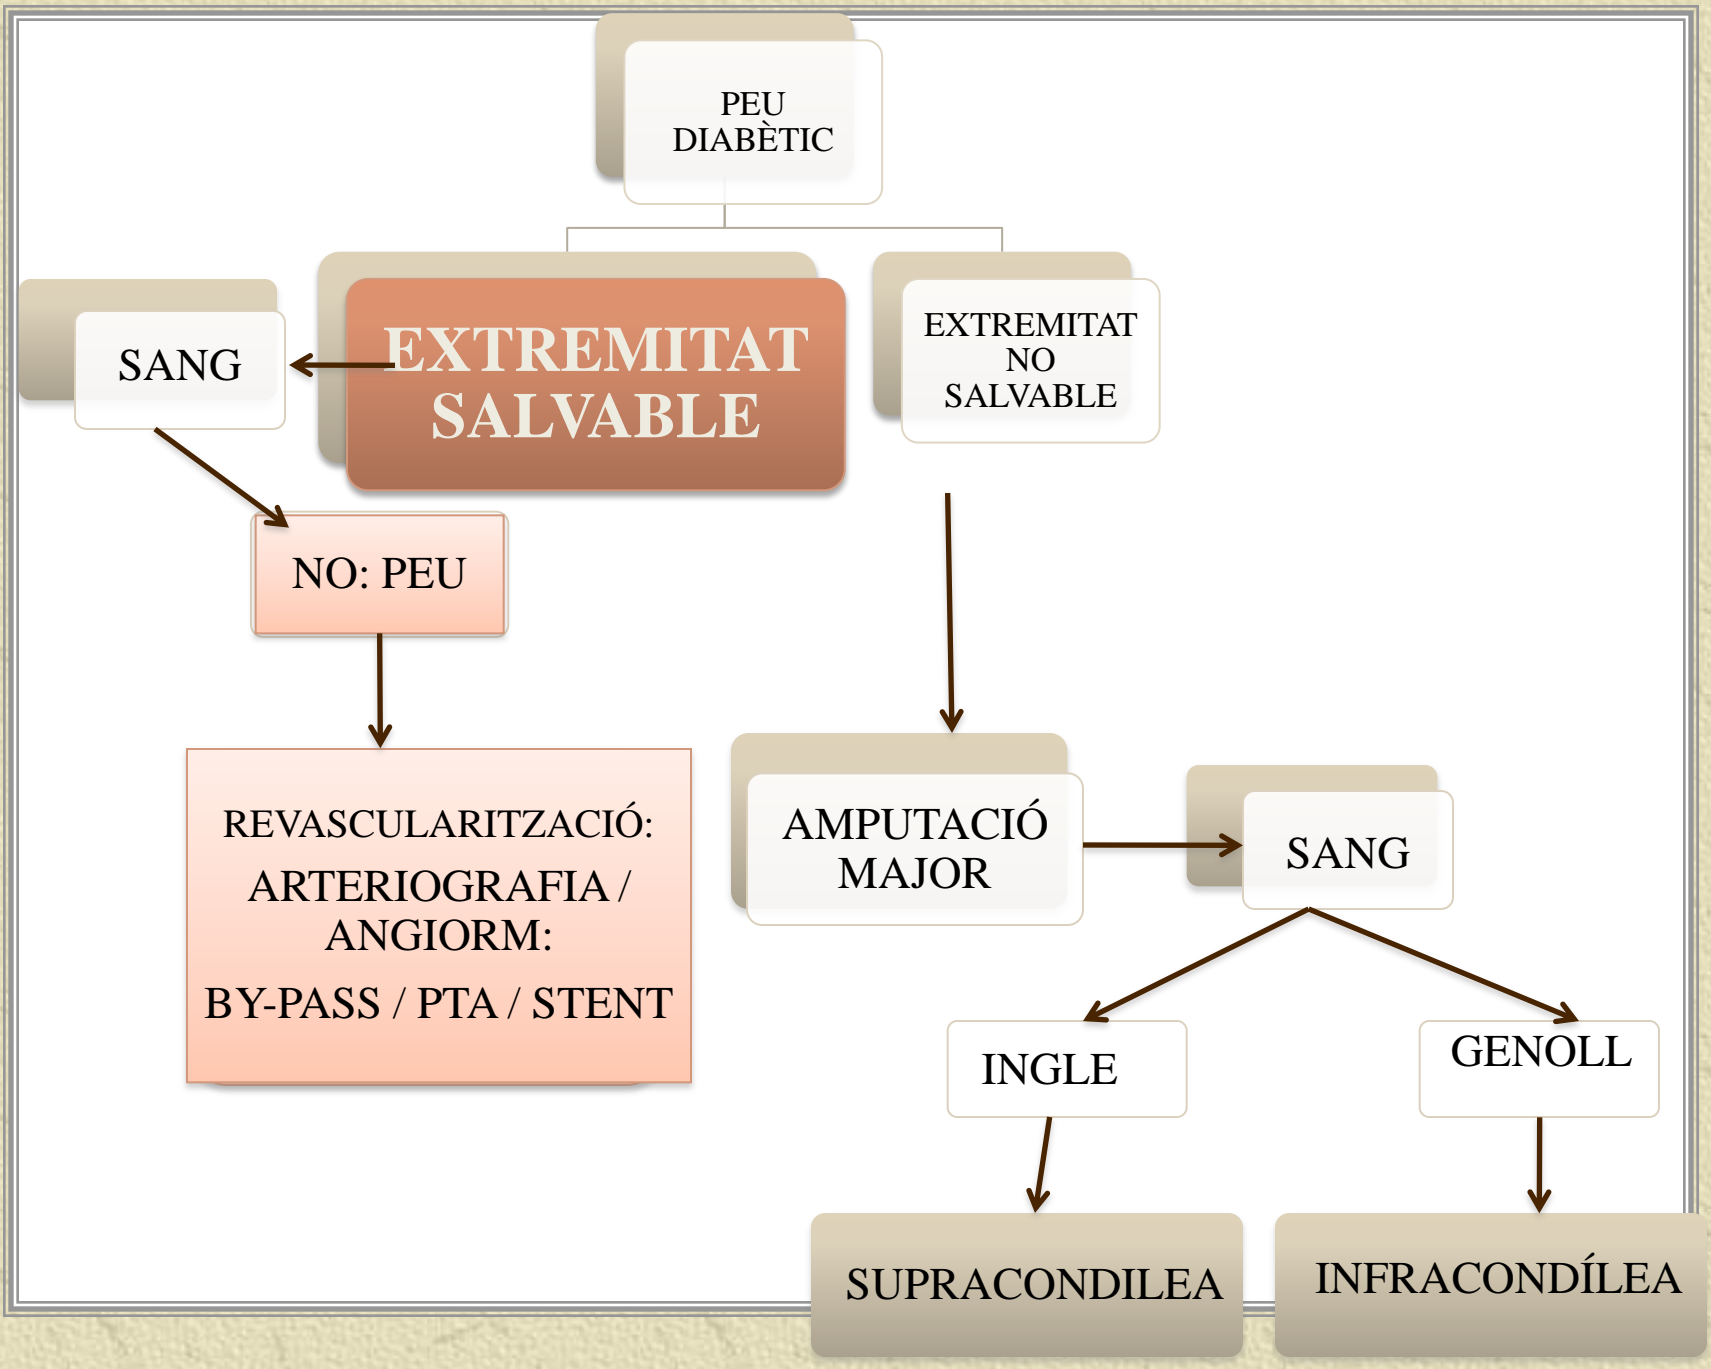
PEU DIABÈTIC

EXTREMITAT SALVABLE

SANG

NO: PEU

REVASCULARITZACIÓ:

ARTERIOGRAFIA / ANGIORM:

BY-PASS / PTA / STENT

EXTREMITAT NO SALVABLE

AMPUTACIÓ MAJOR

SANG

INGLE

GENOLL

SUPRACONDILEA

INFRACONDÍLEA